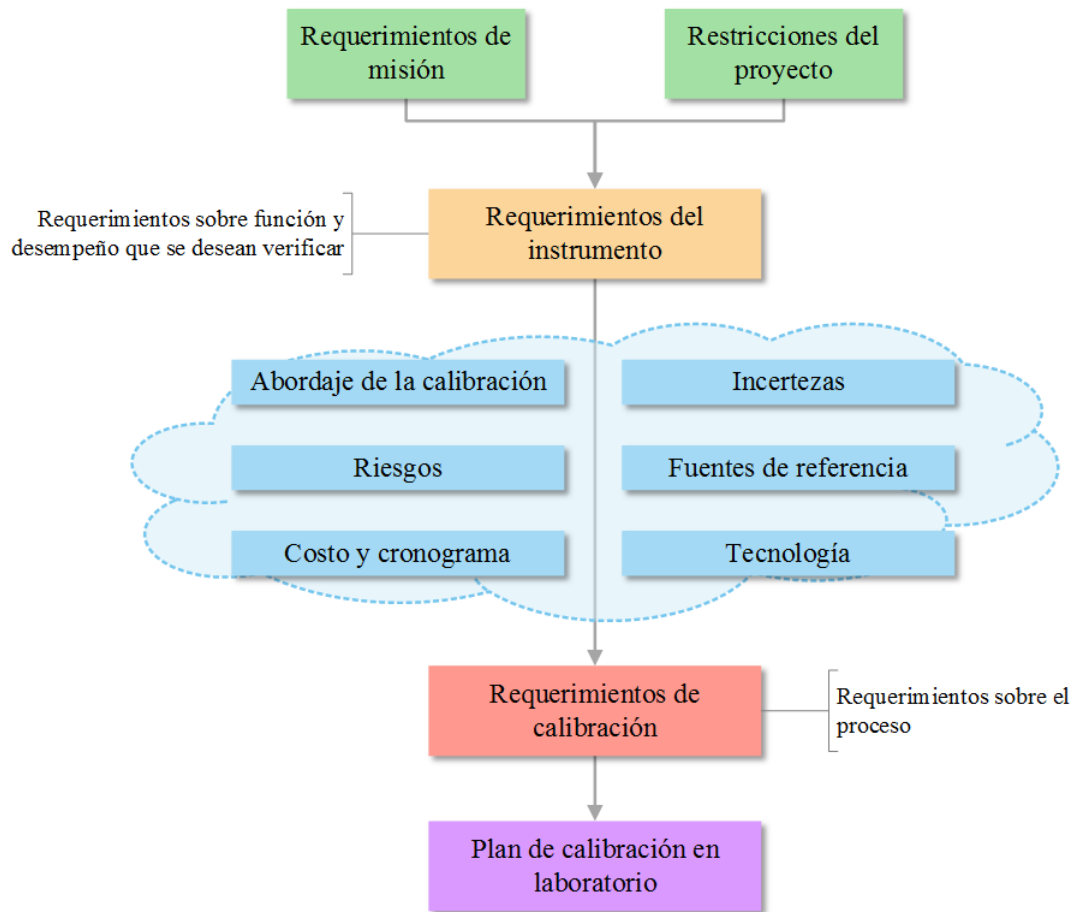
Requerimientos de misión

Restricciones del proyecto

Requerimientos sobre función y desempeño que se desean verificar

Requerimientos del instrumento

Abordaje de la calibración

Incertezas

Riesgos

Fuentes de referencia

Costo y cronograma

Tecnología

Requerimientos de calibración

Requerimientos sobre el proceso

Plan de calibración en laboratorio